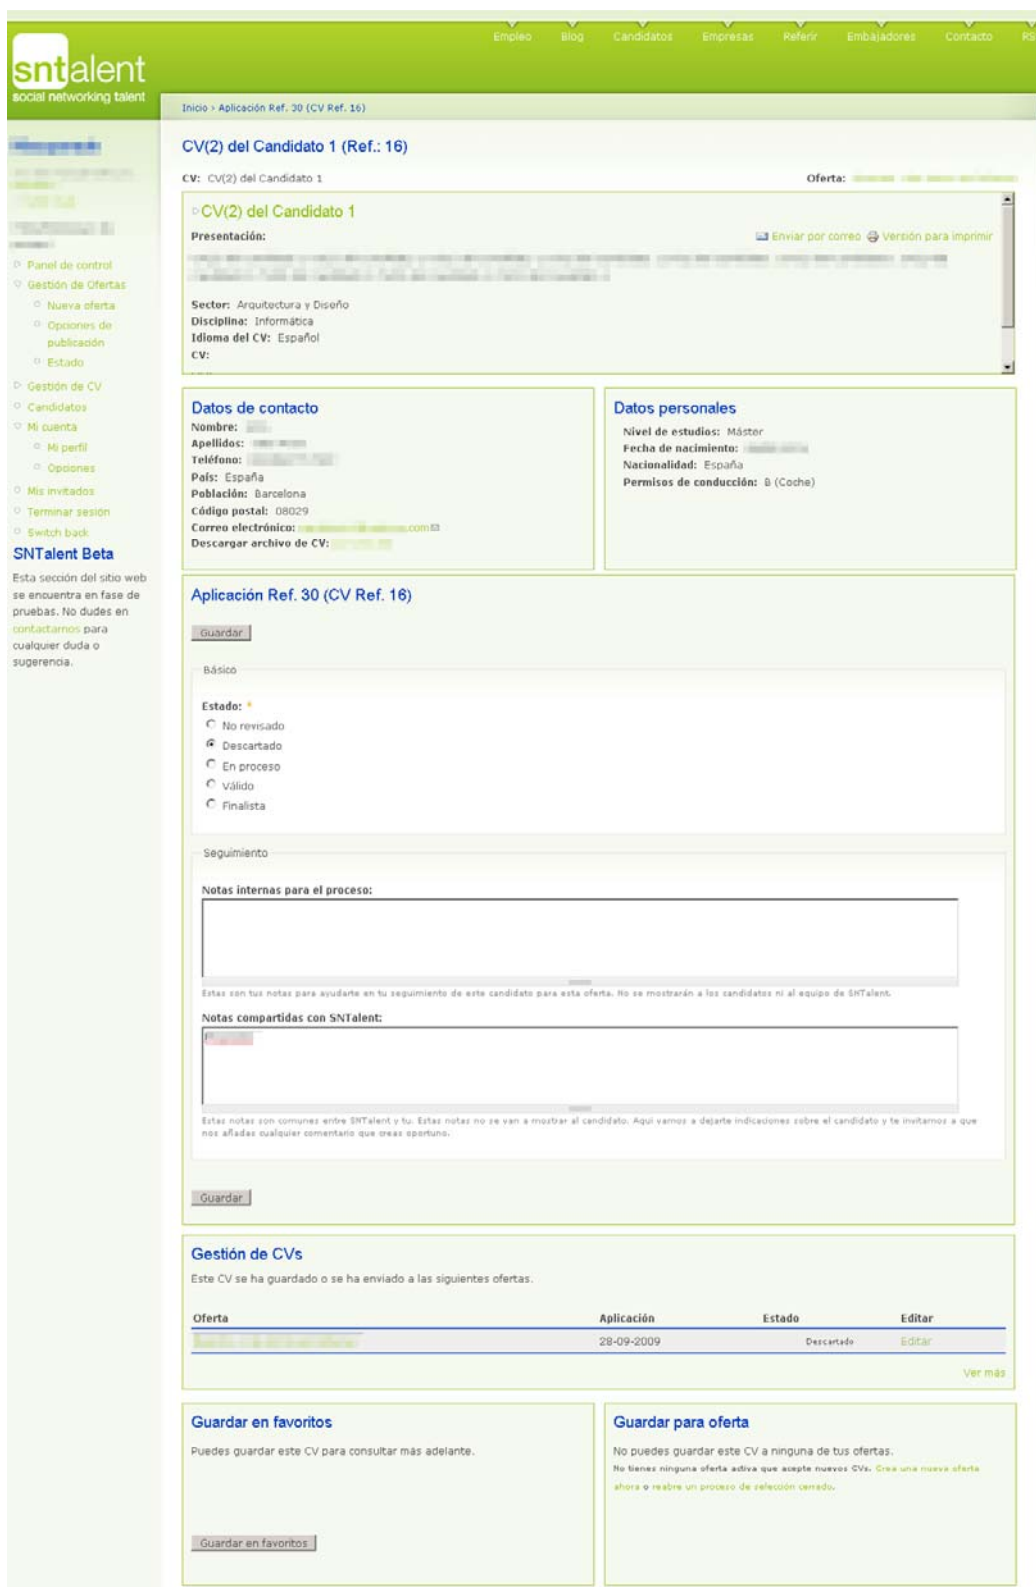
Empleo Blog Candidatos Empresas Referir Embajadores Contacto RS

sntalent
social networking talent

Inicio › Aplicación Ref. 30 (CV Ref. 16)

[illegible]

Panel de control
Gestión de Ofertas
Nueva oferta
Opciones de publicación
Estado
Gestión de CV
Candidatos
Mi cuenta
Mi perfil
Opciones
Mis invitados
Terminar sesión
Switch back

SNTalent Beta
Esta sección del sitio web se encuentra en fase de pruebas. No dudes en contactarnos para cualquier duda o sugerencia.

CV(2) del Candidato 1 (Ref.: 16)

CV: CV(2) del Candidato 1

Oferta: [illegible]

CV(2) del Candidato 1

Presentación:

Enviar por correo Versión para imprimir

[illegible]

Sector: Arquitectura y Diseño
Disciplina: Informática
Idioma del CV: Español
CV:

Datos de contacto
Nombre: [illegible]
Apellidos: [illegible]
Teléfono: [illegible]
País: España
Población: Barcelona
Código postal: 08029
Correo electrónico: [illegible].com
Descargar archivo de CV: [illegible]

Datos personales
Nivel de estudios: Máster
Fecha de nacimiento: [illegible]
Nacionalidad: España
Permisos de conducción: B (Coche)

Aplicación Ref. 30 (CV Ref. 16)

Guardar

Básico

Estado: *
No revisado
Descartado
En proceso
Válido
Finalista

Seguimiento

Notas internas para el proceso:

Estas son tus notas para ayudarte en tu seguimiento de este candidato para esta oferta. No se mostrarán a los candidatos ni al equipo de SNTalent.

Notas compartidas con SNTalent:

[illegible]

Estas notas son comunes entre SNTalent y tu. Estas notas no se van a mostrar al candidato. Aquí vamos a dejarte indicaciones sobre el candidato y te invitamos a que nos añadas cualquier comentario que creas oportuno.

Guardar

Gestión de CVs
Este CV se ha guardado o se ha enviado a las siguientes ofertas.

| Oferta | Aplicación | Estado | Editar |
|---|---|---|---|
| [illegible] | 28-09-2009 | Descartado | Editar |

Ver más

Guardar en favoritos
Puedes guardar este CV para consultar más adelante.

Guardar en favoritos

Guardar para oferta
No puedes guardar este CV a ninguna de tus ofertas.
No tienes ninguna oferta activa que acepte nuevos CVs. Crea una nueva oferta ahora o reabre un proceso de selección cerrado.